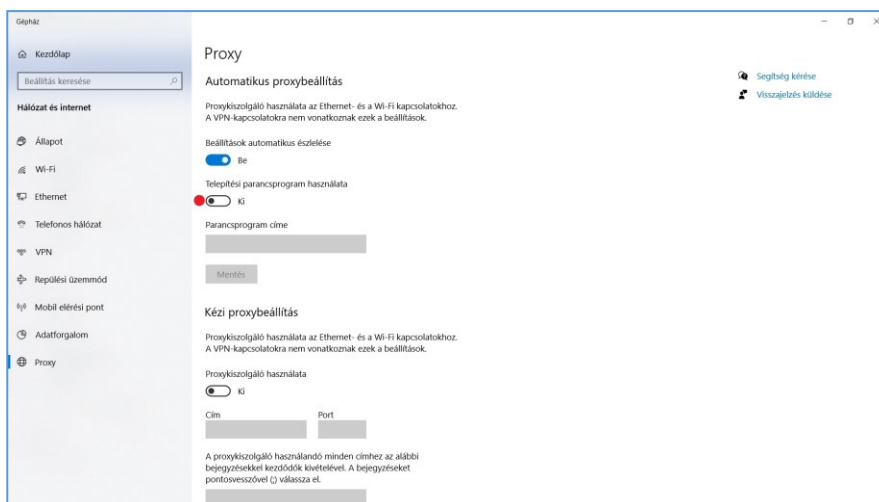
Gépház

Kezdőlap

Beállítás keresése

Hálózat és internet

Állapot

Wi-Fi

Ethernet

Telefonos hálózat

VPN

Repülési üzemmód

Mobil elérési pont

Adatforgalom

Proxy

Proxy

Automatikus proxybeállítás

Proxykiszolgáló használata az Ethernet- és a Wi-Fi kapcsolatokhoz. A VPN-kapcsolatokra nem vonatkoznak ezek a beállítások.

Beállítások automatikus észlelése

Be

Telepítési parancsprogram használata

Ki

Parancsprogram címe

Mentés

Kézi proxybeállítás

Proxykiszolgáló használata az Ethernet- és a Wi-Fi kapcsolatokhoz. A VPN-kapcsolatokra nem vonatkoznak ezek a beállítások.

Proxykiszolgáló használata

Ki

Cím

Port

A proxykiszolgáló használandó minden címhez az alábbi bejegyzésekkel kezdődők kivételével. A bejegyzéseket pontosvesszővel (;) válassza el.

Segítség kérése

Visszajelzés küldése